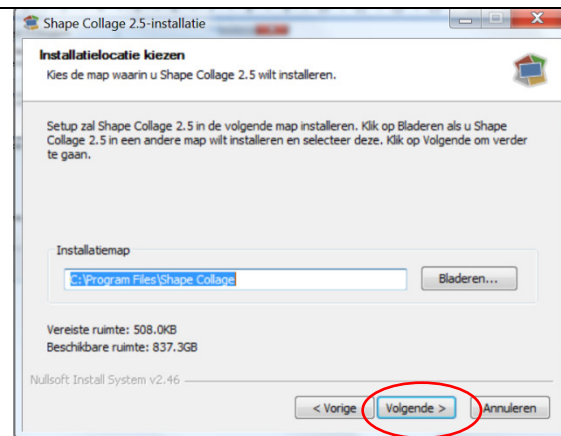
Shape Collage 2.5-installatie

Installatielocatie kiezen
Kies de map waarin u Shape Collage 2.5 wilt installeren.

Setup zal Shape Collage 2.5 in de volgende map installeren. Klik op Bladeren als u Shape Collage 2.5 in een andere map wilt installeren en selecteer deze. Klik op Volgende om verder te gaan.

Installatiemap
C:\Program Files\Shape Collage
Bladeren...

Vereiste ruimte: 508.0KB
Beschikbare ruimte: 837.3GB

Nullsoft Install System v2.46

< Vorige
Volgende >
Annuleren